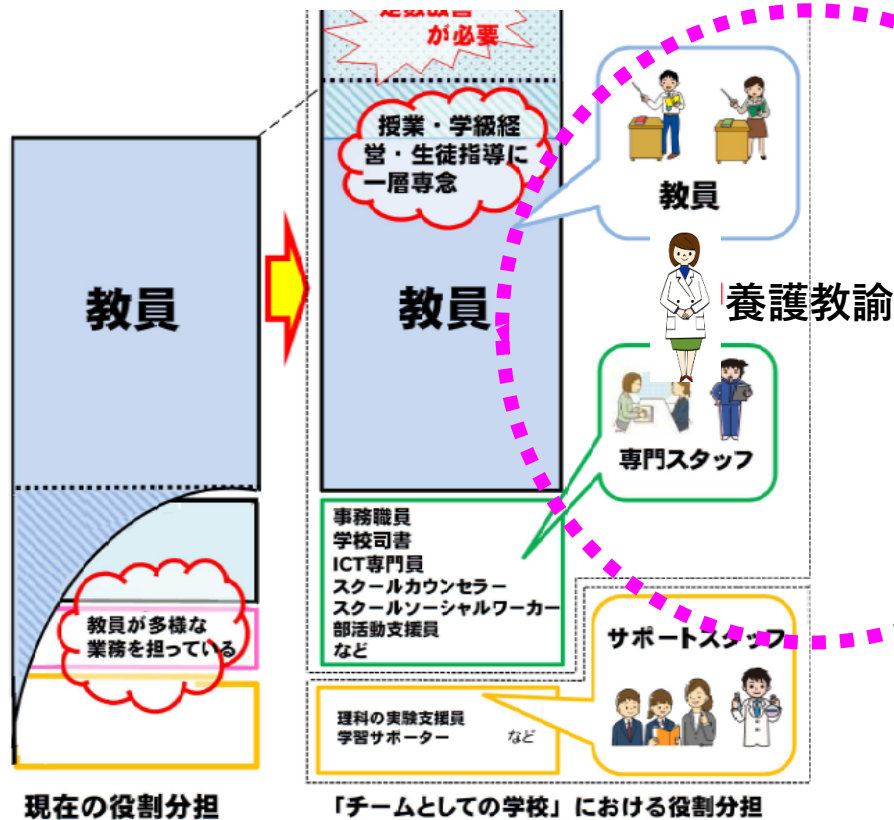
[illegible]が必要

授業・学級経営・生徒指導に一層専念

教員

教員

教員

養護教諭

専門スタッフ

事務職員
学校司書
ICT専門員
スクールカウンセラー
スクールソーシャルワーカー
部活動支援員
など

教員が多様な業務を担っている

サポートスタッフ

理科の実験支援員
学習サポーター など

現在の役割分担

「チームとしての学校」における役割分担